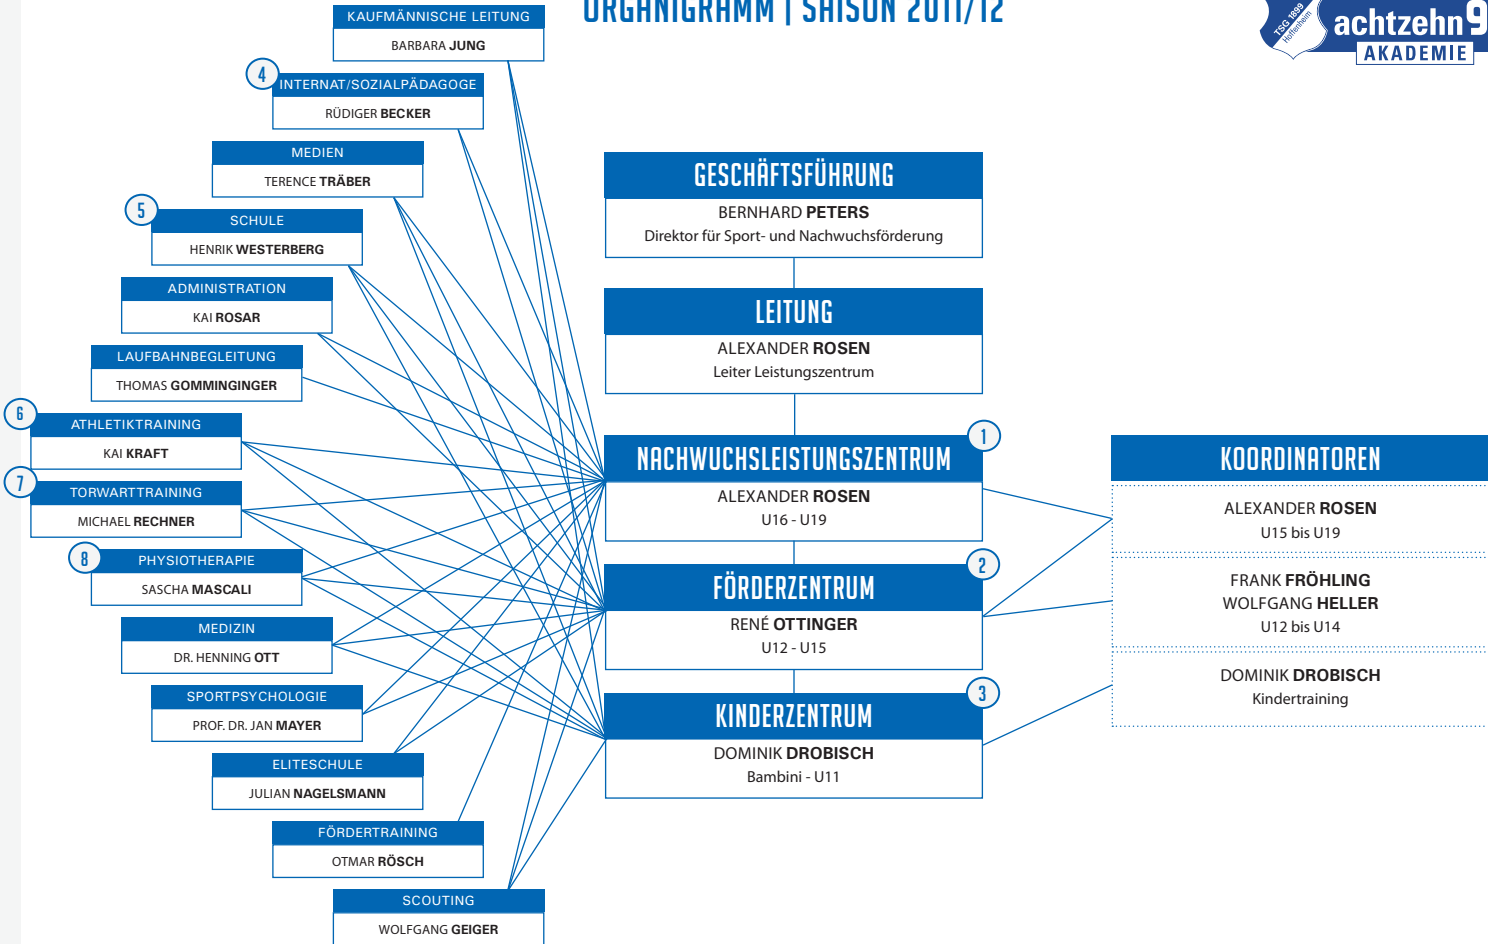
ORGANIGRAMM | SAISON 2011/12

TSG 1899 Hoffenheim achtzehn99 AKADEMIE

KAUFMÄNNISCHE LEITUNG
BARBARA JUNG

4 INTERNAT/SOZIALPÄDAGOGE
RÜDIGER BECKER

MEDIEN
TERENCE TRÄBER

5 SCHULE
HENRIK WESTERBERG

ADMINISTRATION
KAI ROSAR

LAUFBAHNBEGLEITUNG
THOMAS GOMMINGINGER

6 ATHLETIKTRAINING
KAI KRAFT

7 TORWARTTRAINING
MICHAEL RECHNER

8 PHYSIOTHERAPIE
SASCHA MASCALI

MEDIZIN
DR. HENNING OTT

SPORTPSYCHOLOGIE
PROF. DR. JAN MAYER

ELITESCHULE
JULIAN NAGELSMANN

FÖRDERTRAINING
OTMAR RÖSCH

SCOUTING
WOLFGANG GEIGER

GESCHÄFTSFÜHRUNG
BERNHARD PETERS
Direktor für Sport- und Nachwuchsförderung

LEITUNG
ALEXANDER ROSEN
Leiter Leistungszentrum

NACHWUCHSLEISTUNGSZENTRUM 1
ALEXANDER ROSEN
U16 - U19

FÖRDERZENTRUM 2
RENÉ OTTINGER
U12 - U15

KINDERZENTRUM 3
DOMINIK DROBISCH
Bambini - U11

KOORDINATOREN
ALEXANDER ROSEN
U15 bis U19

FRANK FRÖHLING
WOLFGANG HELLER
U12 bis U14

DOMINIK DROBISCH
Kindertraining